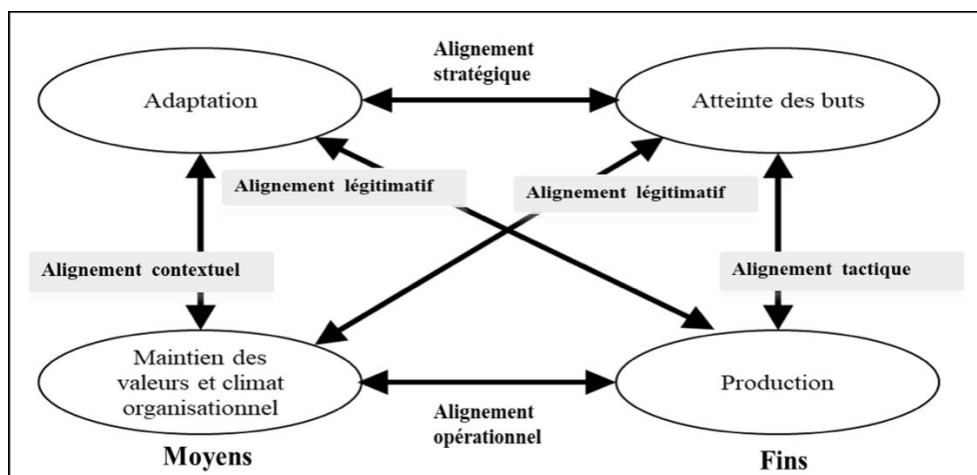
Alignement stratégique

Adaptation

Atteinte des buts

Alignement légitimatif

Alignement légitimatif

Alignement contextuel

Alignement tactique

Maintien des valeurs et climat organisationnel

Production

Alignement opérationnel

Moyens

Fins